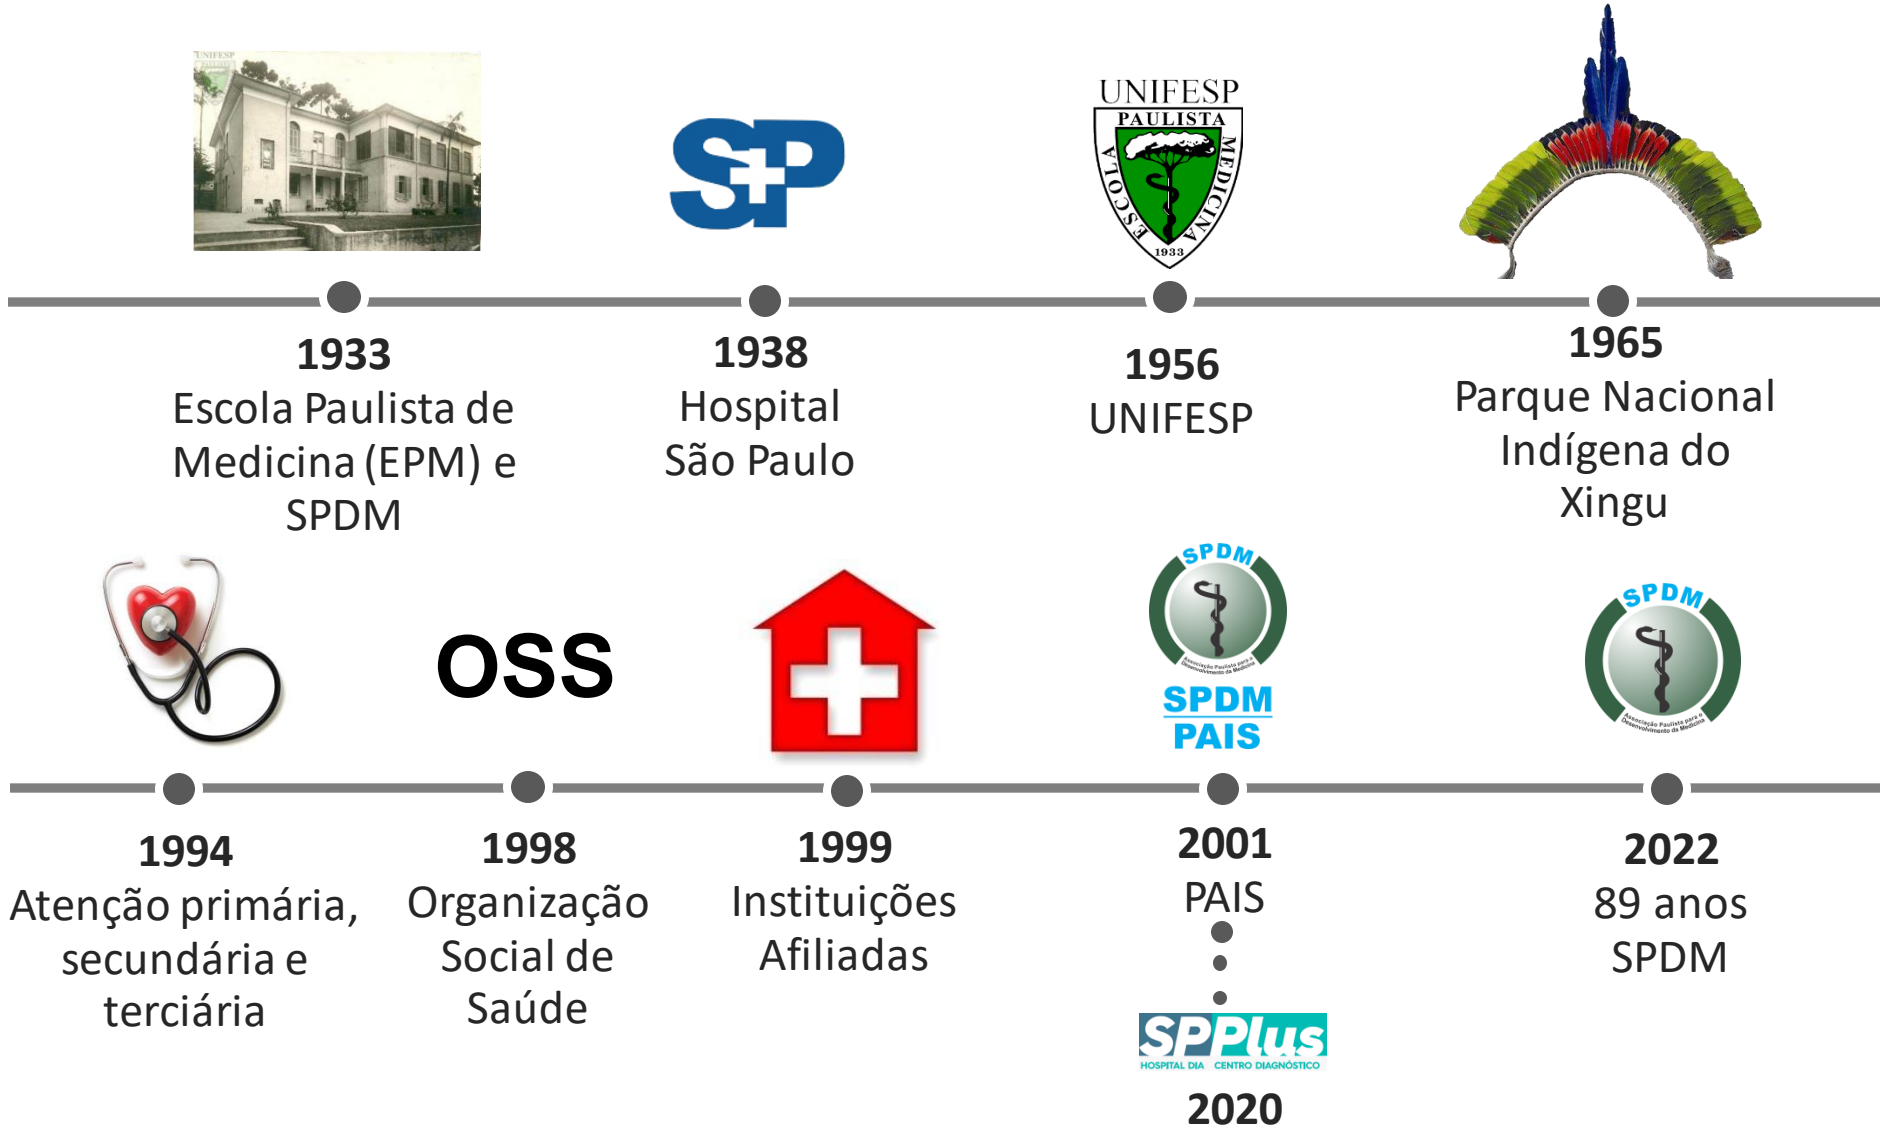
UNIFESP

SP

UNIFESP
PAULISTA
ESCOLA MEDICINA
1933

1933
Escola Paulista de Medicina (EPM) e SPDM

1938
Hospital São Paulo

1956
UNIFESP

1965
Parque Nacional Indígena do Xingu

OSS

SPDM
Associação Paulista para o Desenvolvimento da Medicina
SPDM
PAIS

SPDM
Associação Paulista para o Desenvolvimento da Medicina

1994
Atenção primária, secundária e terciária

1998
Organização Social de Saúde

1999
Instituições Afiliadas

2001
PAIS

SPPlus
HOSPITAL DIA CENTRO DIAGNÓSTICO
2020

2022
89 anos SPDM